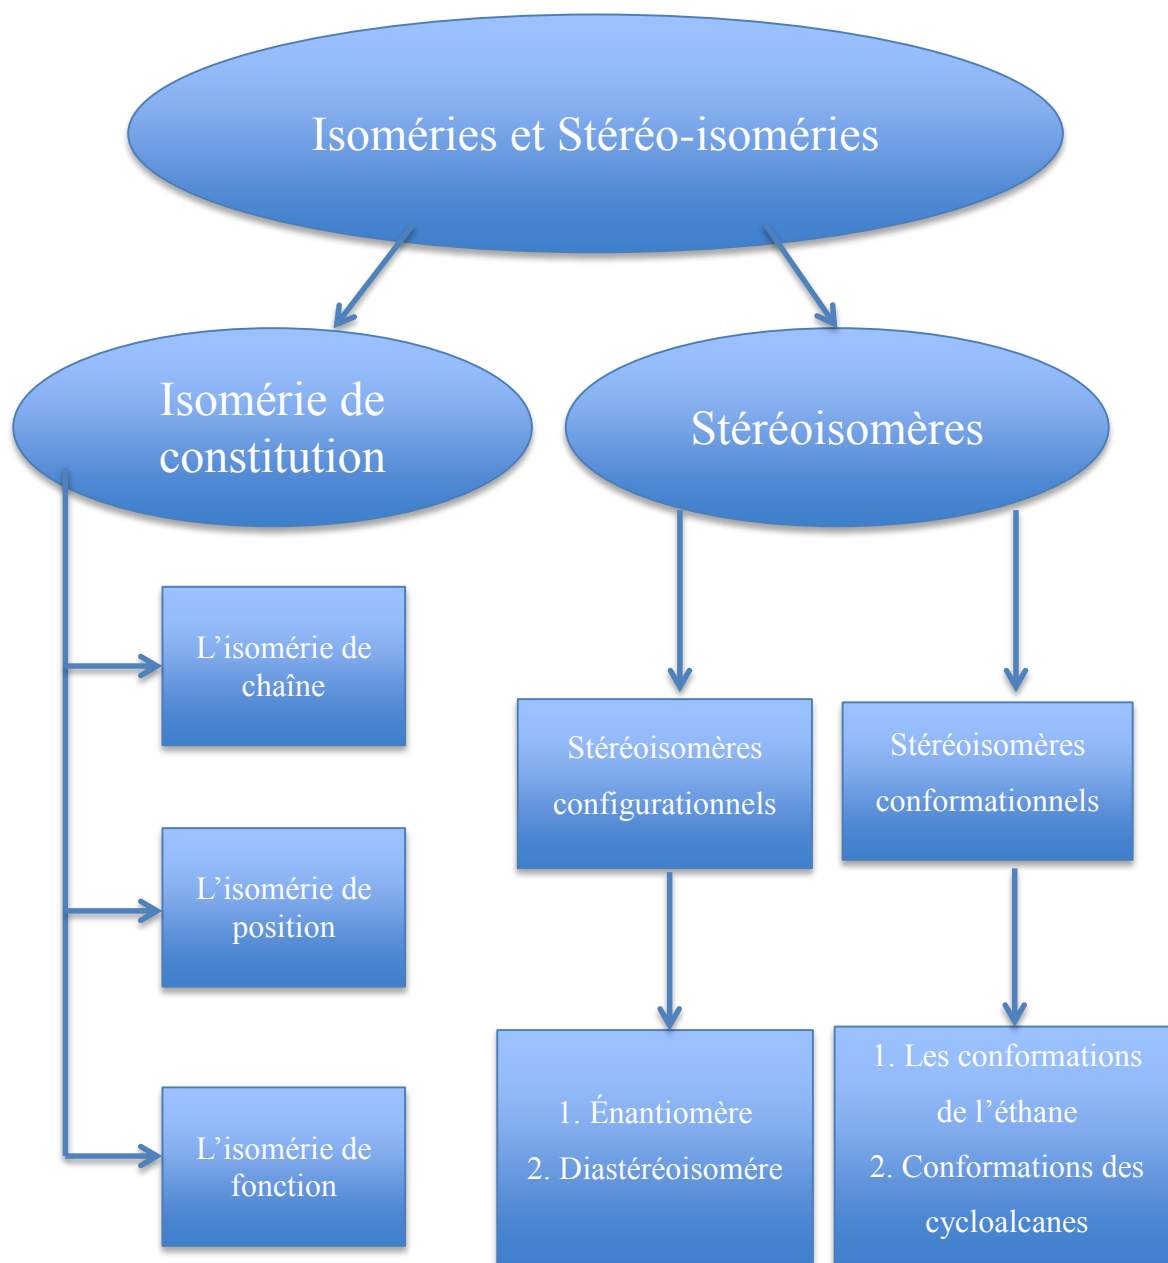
Isoméries et Stéréo-isoméries

Isomérie de constitution

Stéréoisomères

L’isomérie de chaîne

L’isomérie de position

L’isomérie de fonction

Stéréoisomères configurationnels

Stéréoisomères conformationnels

1. Énantiomère
2. Diastéréoisomére

1. Les conformations de l’éthane
2. Conformations des cycloalcanes